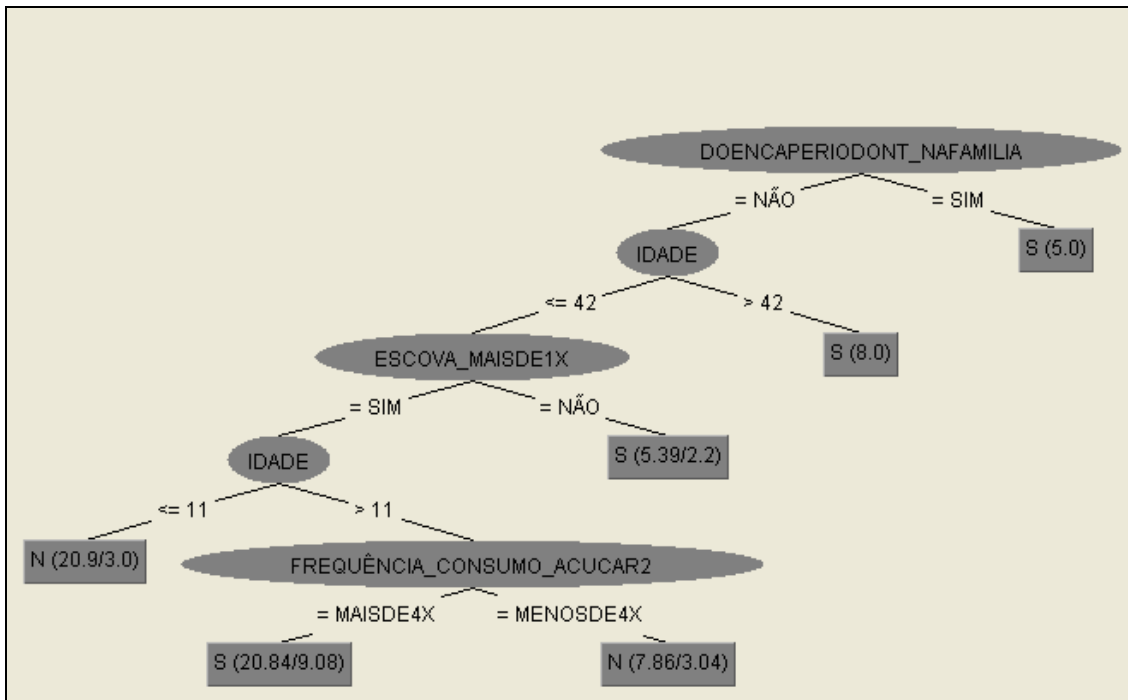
DOENCAPERIODONT_NAFAMILIA

= NÃO

= SIM

S (5.0)

IDADE

<= 42

> 42

S (8.0)

ESCOVA_MAISDE1X

= SIM

= NÃO

S (5.39/2.2)

IDADE

<= 11

> 11

N (20.9/3.0)

FREQUÊNCIA_CONSUMO_ACUCAR2

= MAISDE4X

= MENOSDE4X

S (20.84/9.08)

N (7.86/3.04)